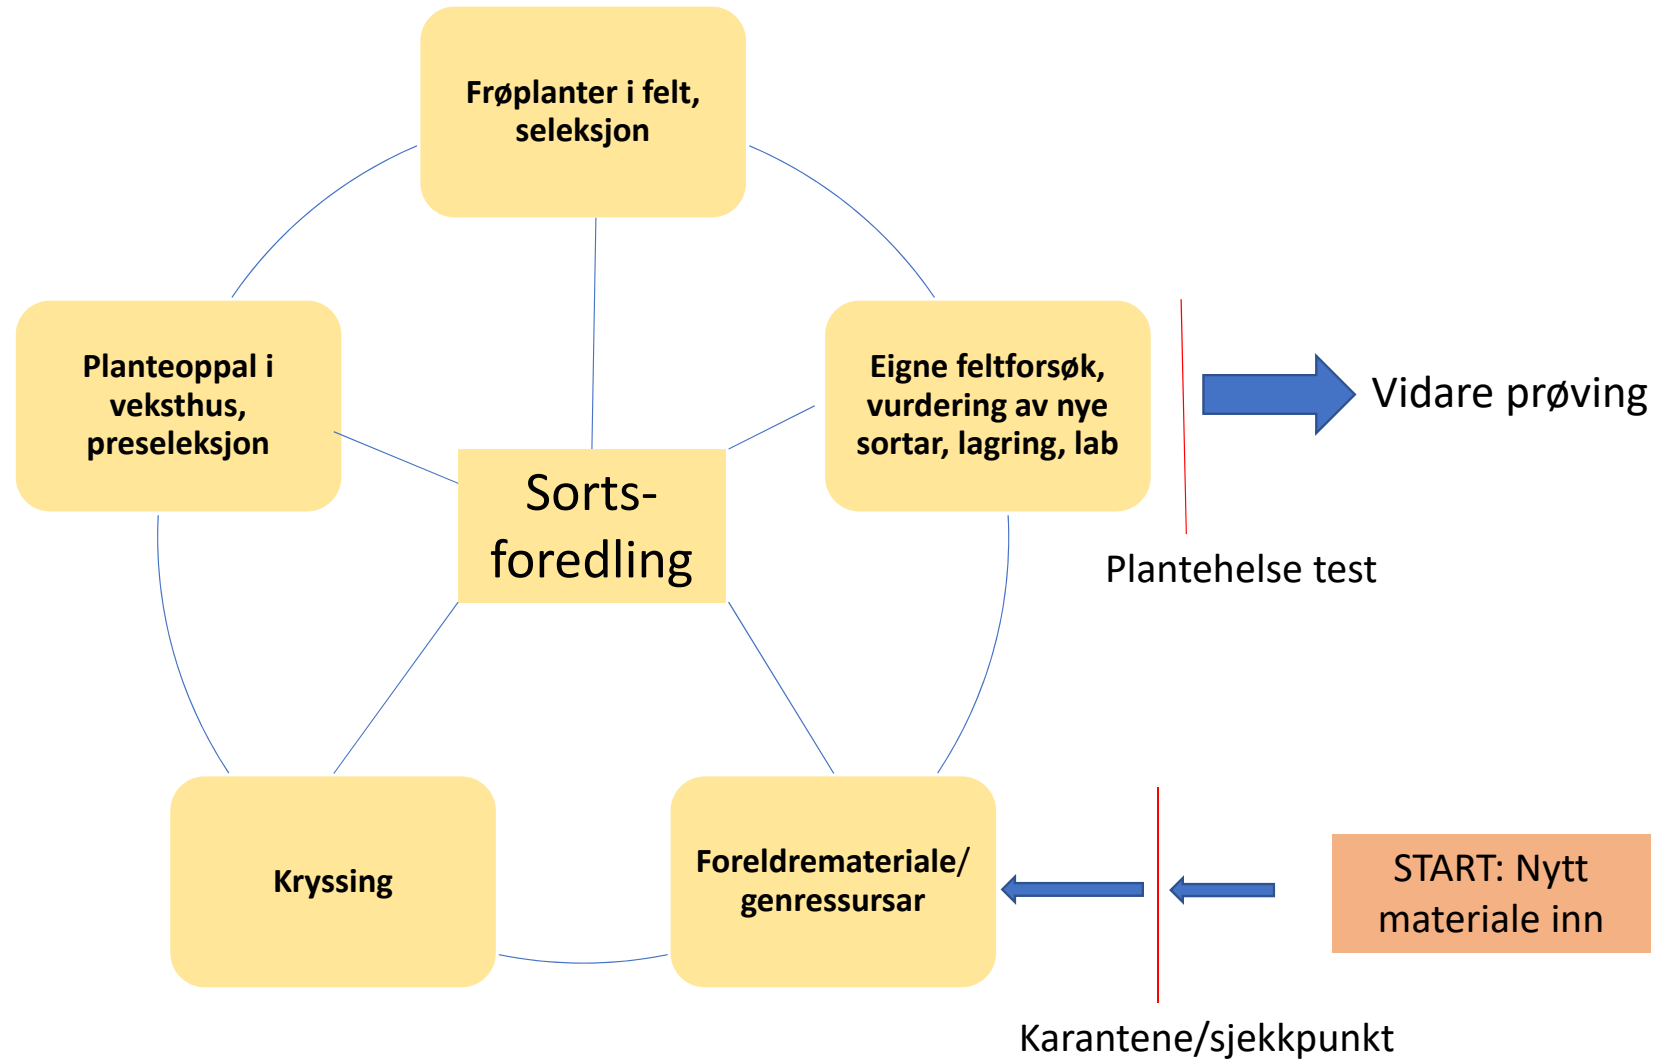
Frøplanter i felt, seleksjon

Planteoppal i veksthus, preseleksjon

Eigne feltforsøk, vurdering av nye sortar, lagring, lab

Vidare prøving

Sorts-foredling

Plantehelse test

Kryssing

Foreldremateriale/ genressursar

START: Nytt materiale inn

Karantene/sjekkpunkt